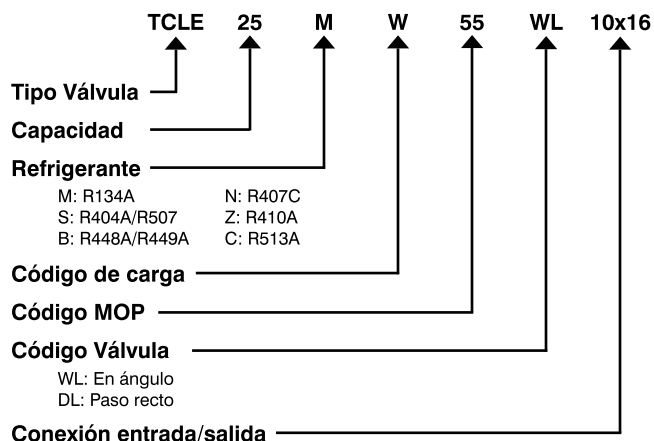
TCLE 25 M W 55 WL 10x16

Tipo Válvula

Capacidad

Refrigerante

| | |
|---|---|
| M: R134A | N: R407C |
| S: R404A/R507 | Z: R410A |
| B: R448A/R449A | C: R513A |

Código de carga

Código MOP

Código Válvula

WL: En ángulo
DL: Paso recto

Conexión entrada/salida